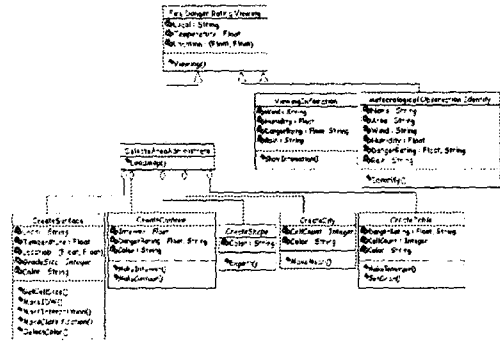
Fire Danger Rating Viewing
Local : String
Temperature : Float
Location : (Float, Float)
Viewing()

Viewing Interaction
Wind : String
Humidity : Float
DangerRating : Float, String
Alert : String
Show Interaction()

Meteorological Observation Identity
Name : String
Area : String
Wind : String
Humidity : Float
DangerRating : Float, String
Alert : String
Identity()

Selected Area Alternatives
Lookarea()

CreateSurface
Local : String
Temperature : Float
Location : (Float, Float)
GradeSize : Integer
Color : String
SetGridSize()
Mark(DWZ)
InsertInformation()
MarkColorFunction()
SelectColor()

CreateContour
Interval : Float
DangerRating : Float, String
Color : String
MakeInterval()
MakeContour()

CreateShape
Color : String
Import()

CreateGrid
CellCount : Integer
Color : String
MakeMesh()

CreateTable
DangerRating : Float, String
CellCount : Integer
Color : String
MakeTemperature()
MakeGrid()